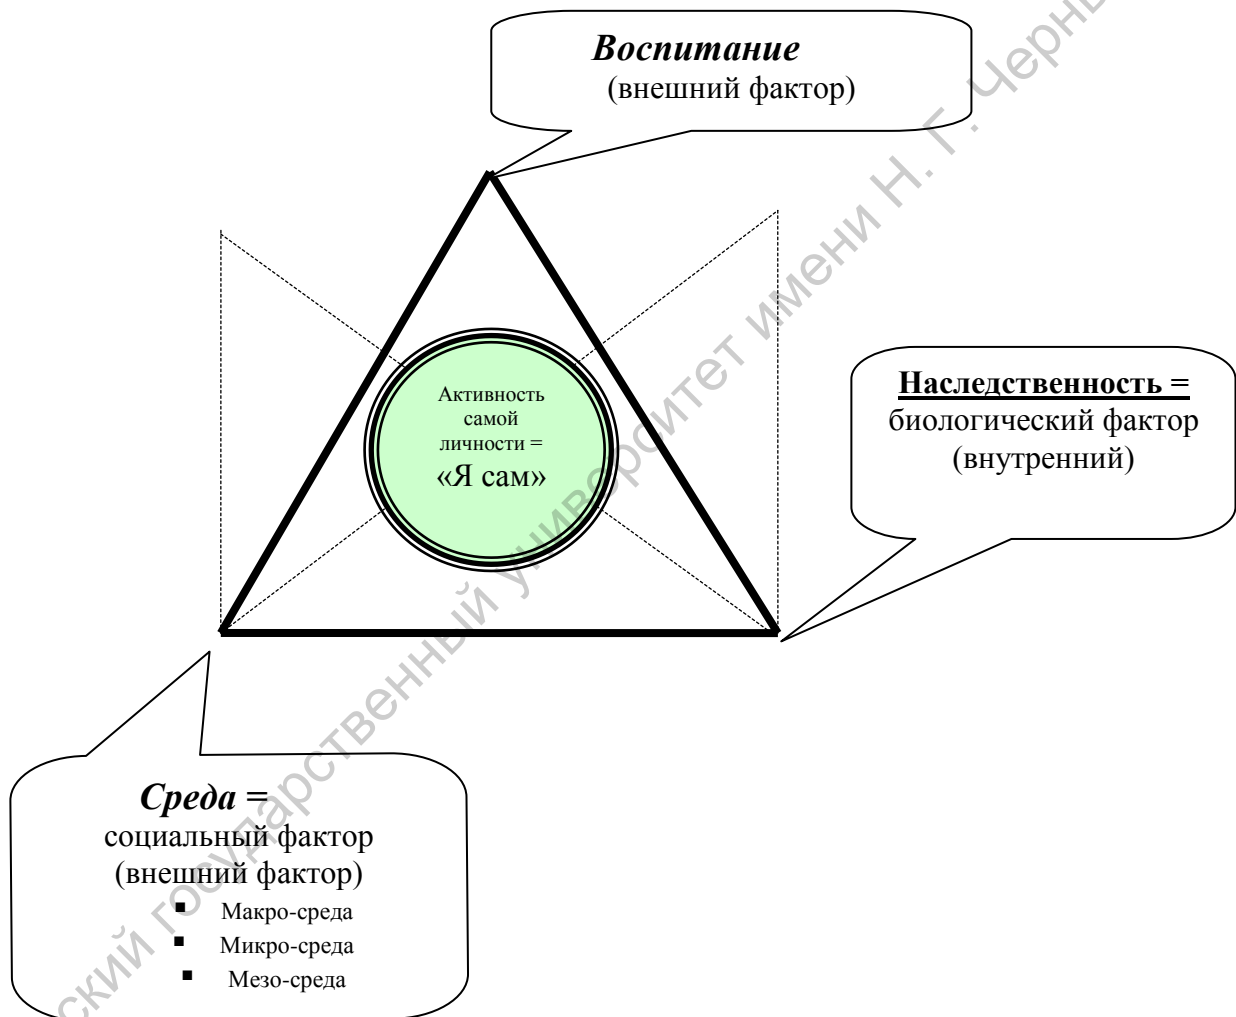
***Воспитание***
(внешний фактор)

Активность самой личности =
«Я сам»

**Наследственность =**
биологический фактор
(внутренний)

***Среда =***
социальный фактор
(внешний фактор)
- Макро-среда
- Микро-среда
- Мезо-среда

ский государственный университет имени Н. Г. Черны